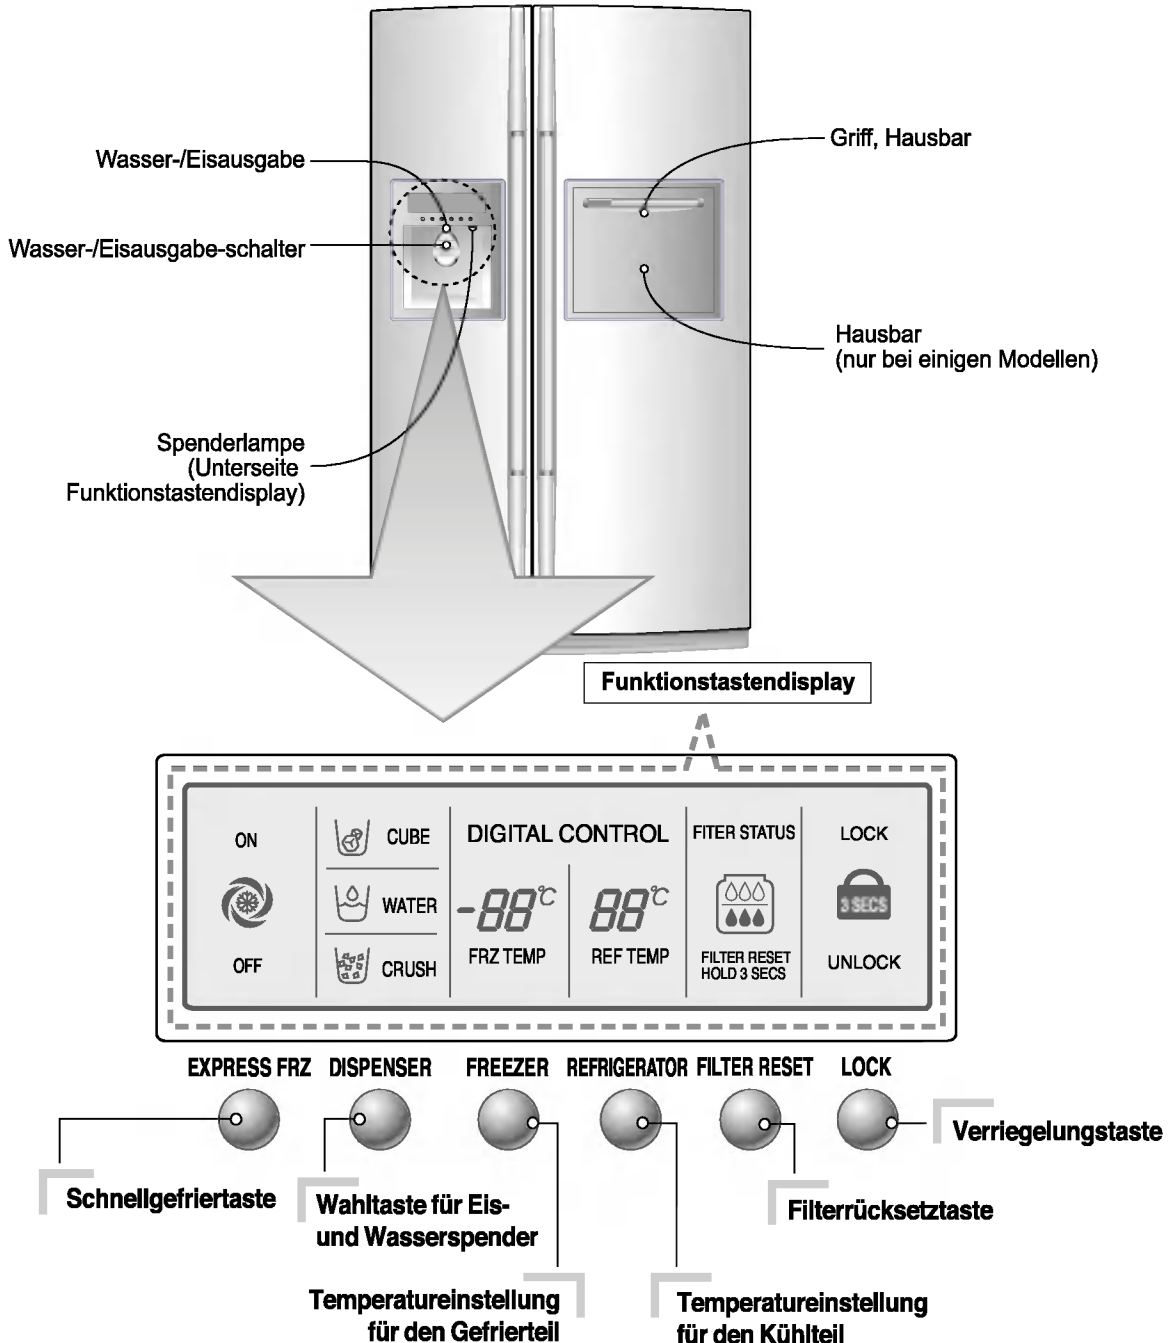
Wasser-/Eisausgabe

Wasser-/Eisausgabe-schalter

Griff, Hausbar

Hausbar
(nur bei einigen Modellen)

Spenderlampe
(Unterseite
Funktionstastendisplay)

Funktionstastendisplay

ON

OFF

CUBE

WATER

CRUSH

DIGITAL CONTROL

-88℃

FRZ TEMP

88℃

REF TEMP

FITER STATUS

FILTER RESET
HOLD 3 SECS

LOCK

3 SECS

UNLOCK

EXPRESS FRZ DISPENSER FREEZER REFRIGERATOR FILTER RESET LOCK

Schnellgefriertaste

Wahltaste für Eis- und Wasserspender

Temperatureinstellung für den Gefrierteil

Temperatureinstellung für den Kühlteil

Filterrücksetztaste

Verriegelungstaste